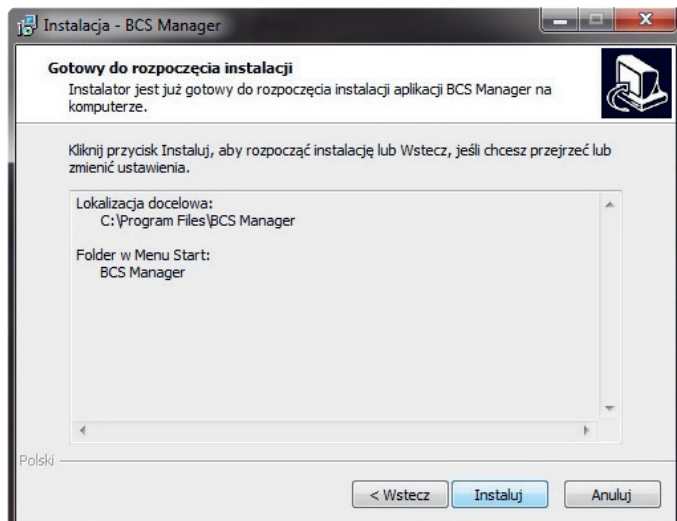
Instalacja - BCS Manager

Gotowy do rozpoczęcia instalacji
Instalator jest już gotowy do rozpoczęcia instalacji aplikacji BCS Manager na komputerze.

Kliknij przycisk Instaluj, aby rozpocząć instalację lub Wstecz, jeśli chcesz przejrzeć lub zmienić ustawienia.

Lokalizacja docelowa:
C:\Program Files\BCS Manager

Folder w Menu Start:
BCS Manager

Polski

< Wstecz
Instaluj
Anuluj